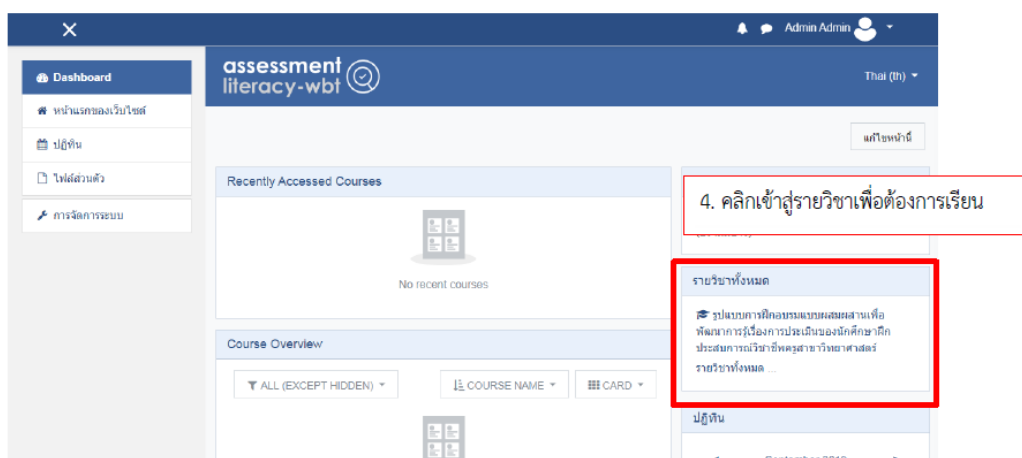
Admin Admin

Dashboard

หน้าแรกของเว็บไซต์

ปฏิทิน

ไฟล์ส่วนตัว

การจัดการระบบ

assessment literacy-wbt

Thai (th)

แก้ไขหน้านี้

Recently Accessed Courses

No recent courses

4. คลิกเข้าสู่รายวิชาเพื่อต้องการเรียน

รายวิชาทั้งหมด

รูปแบบการฝึกอบรมแบบผสมผสานเพื่อพัฒนาการรู้เรื่องการประเมินของนักศึกษาฝึกประสบการณ์วิชาชีพครูสาขาวิทยาศาสตร์

รายวิชาทั้งหมด ...

Course Overview

ALL (EXCEPT HIDDEN)

COURSE NAME

CARD

ปฏิทิน